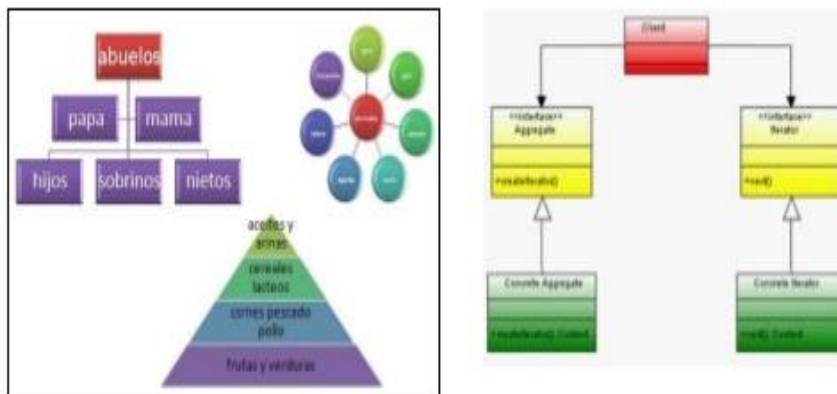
abuelos

papa

mama

hijos

sobrinos

nietos

aceites y arinas

cereales lacteos

carnes pescado pollo

frutas y verduras

Client

<<interface>>
Aggregate

+createIterator()

<<interface>>
Iterator

+next()

Concrete Aggregate

+createIterator(): Context

Concrete Iterator

+next(): Context